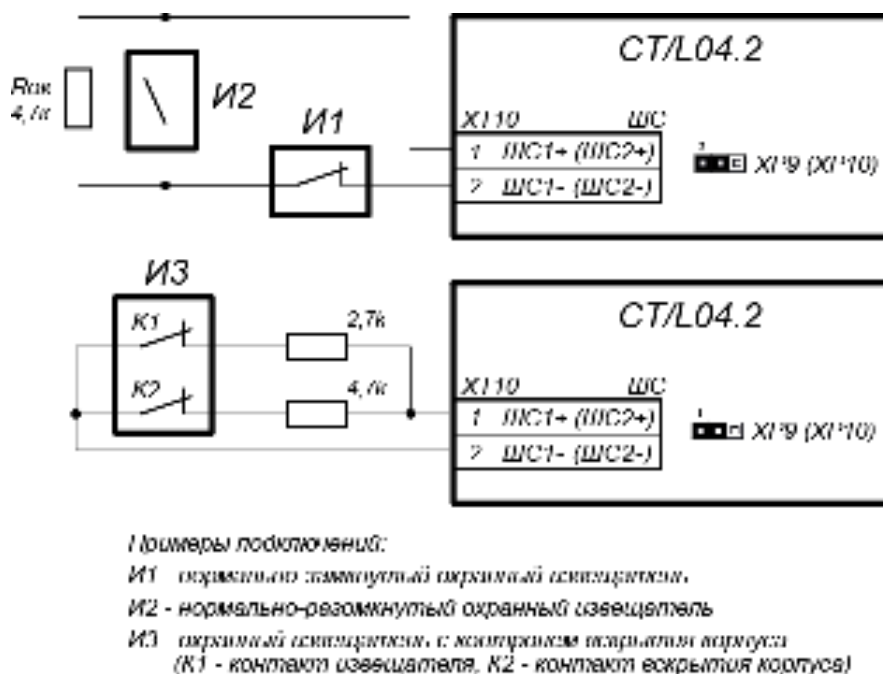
Rок 4,7к

И2

И1

CT/L04.2

X110 ШС

1 ШС1+ (ШС2+)

2 ШС1- (ШС2-)

XP9 (XP10)

И3

K1

K2

2,7к

4,7к

CT/L04.2

X110 ШС

1 ШС1+ (ШС2+)

2 ШС1- (ШС2-)

XP9 (XP10)

Примеры подключений:

И1 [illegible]

И2 - нормально-разомкнутый охранный извещатель

И3 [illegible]
(К1 - контакт извещателя, К2 - контакт вскрытия корпуса)